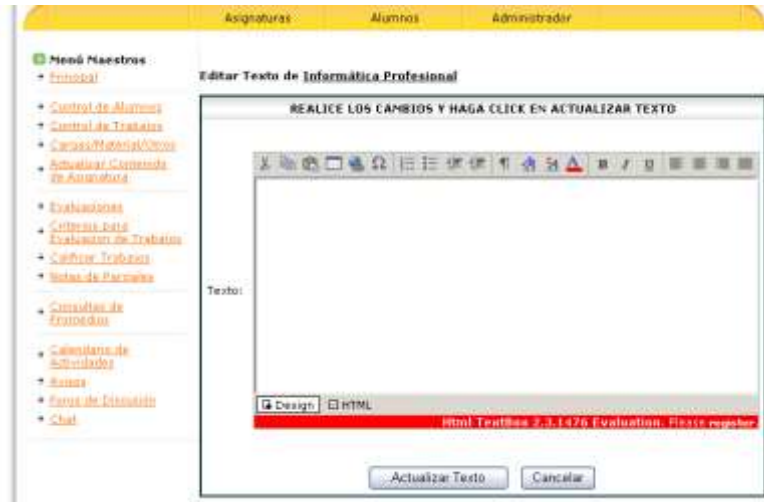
Asignaturas Alumnos Administrador

Menú Maestros
Principal
Control de Alumnos
Control de Trabajos
Cargas/Material/Otros
Actualizar Contenido de Asignatura
Evaluaciones
Criterios para Evaluacion de Trabajos
Calificar Trabajos
Notas de Parciales
Consultas de Promedios
Calendario de Actividades
Avisos
Foros de Discusión
Chat

Editar Texto de Informática Profesional

REALICE LOS CAMBIOS Y HAGA CLICK EN ACTUALIZAR TEXTO

Texto:

Design HTML
Html TextBox 2.3.1476 Evaluation. Please register

Actualizar Texto Cancelar